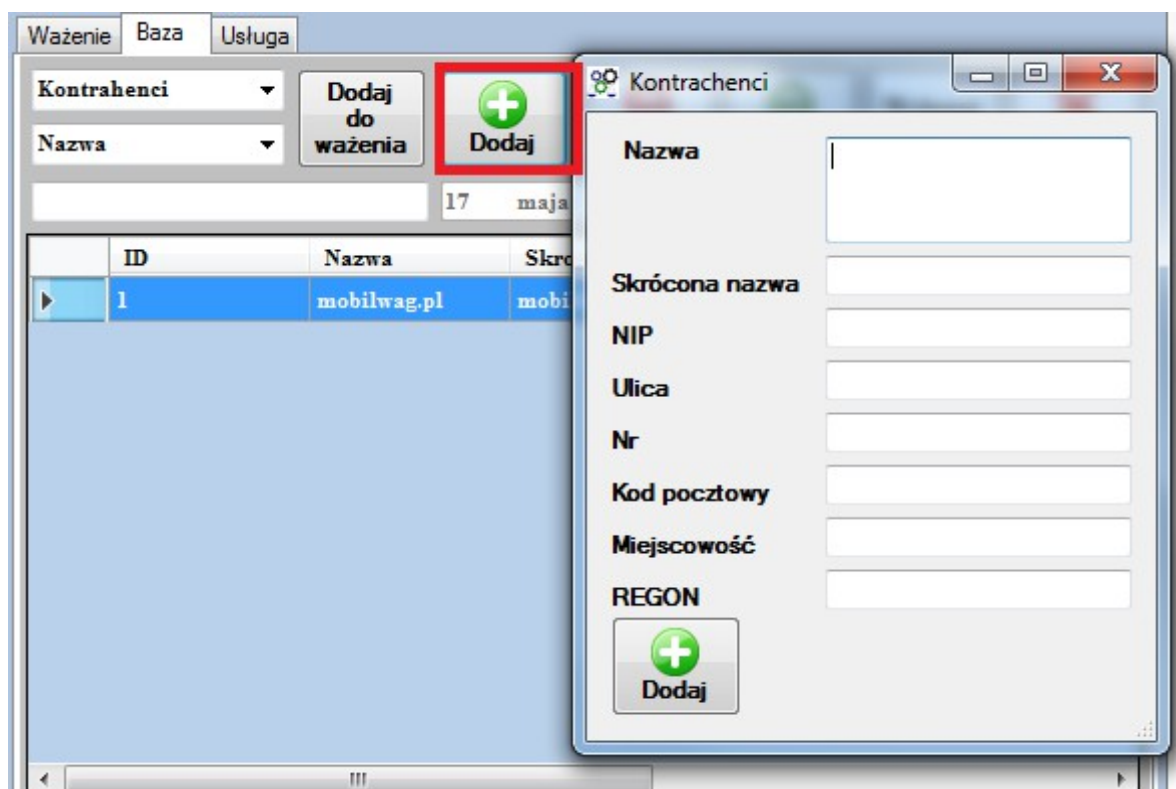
Ważenie Baza Usługa

Kontrahenci
Nazwa
Dodaj do ważenia
Dodaj
17 maja

| ID | Nazwa | Skro |
|---|---|---|
| 1 | mobilwag.pl | mobi |

Kontrachenci

Nazwa
Skrócona nazwa
NIP
Ulica
Nr
Kod pocztowy
Miejscowość
REGON
Dodaj